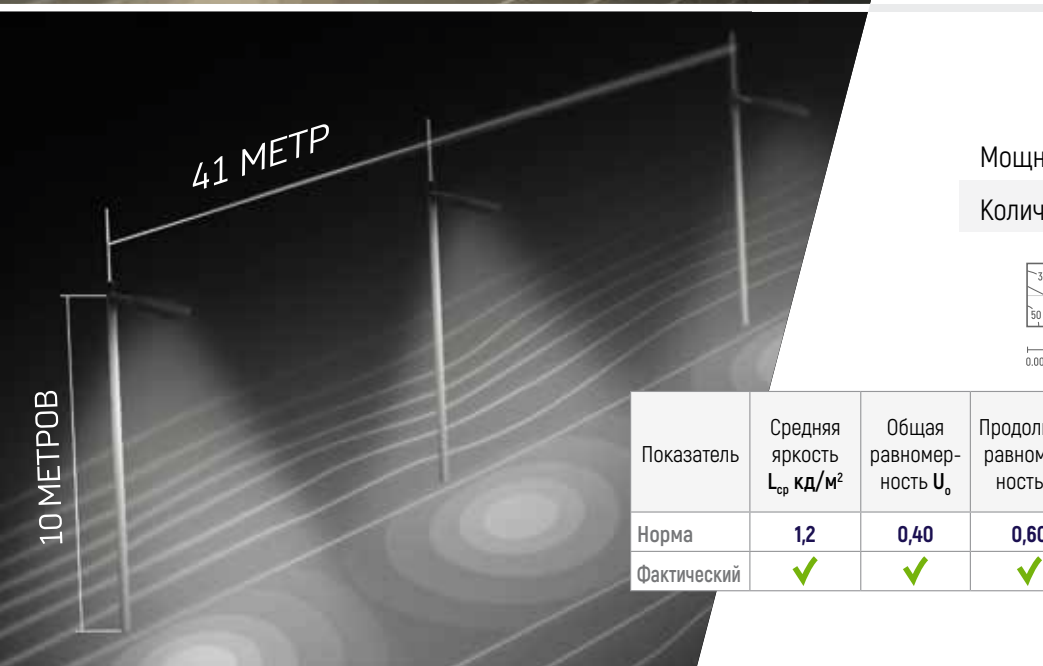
41 МЕТР

10 МЕТРОВ

Мощн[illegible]

Колич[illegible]

3

50

0.00

| Показатель | Средняя яркость $L_{ср}$ кд/м$^2$ | Общая равномерность $U_o$ | Продол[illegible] равном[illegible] ность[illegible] |
|---|---|---|---|
| Норма | 1,2 | 0,40 | 0,60 |
| Фактический | ✓ | ✓ | ✓ |